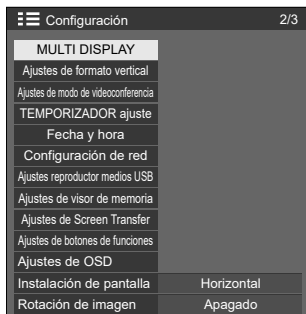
Configuración 2/3

MULTI DISPLAY
Ajustes de formato vertical
Ajustes de modo de videoconferencia
TEMPORIZADOR ajuste
Fecha y hora
Configuración de red
Ajustes reproductor medios USB
Ajustes de visor de memoria
Ajustes de Screen Transfer
Ajustes de botones de funciones
Ajustes de OSD

| Instalación de pantalla | Horizontal |
|---|---|
| Rotación de imagen | Apagado |